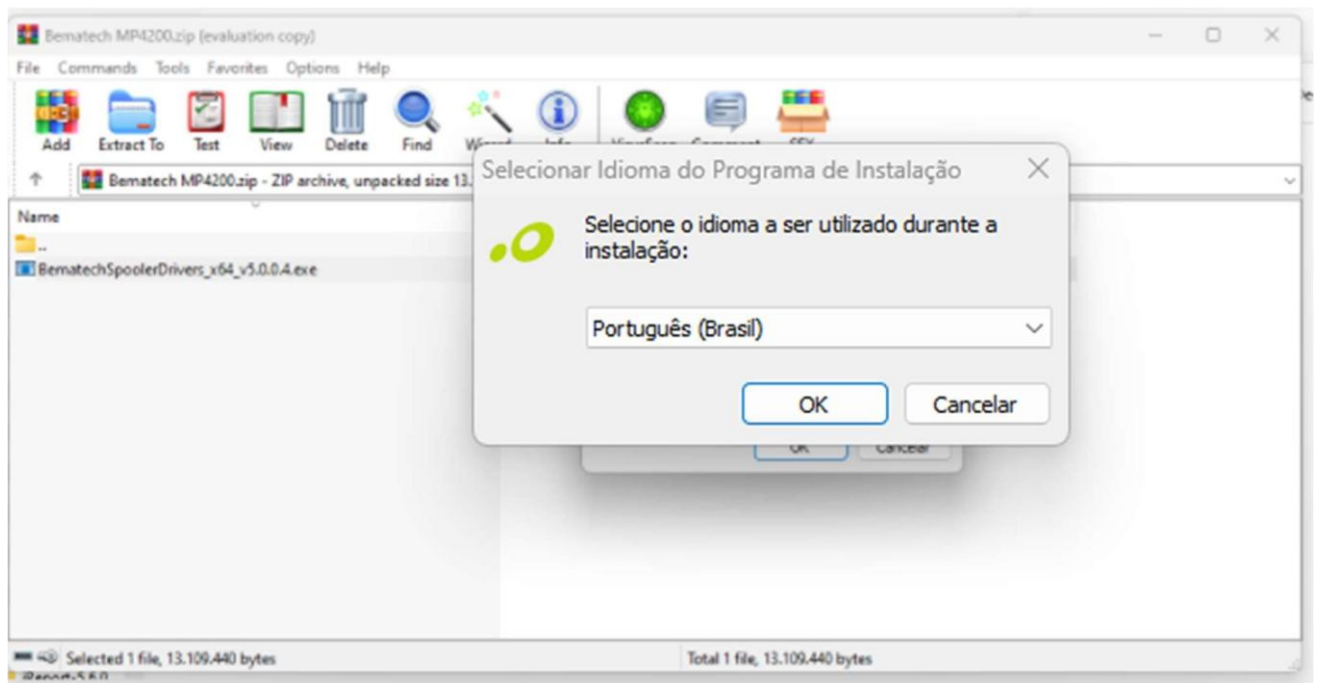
Bematech MP4200.zip (evaluation copy)

File Commands Tools Favorites Options Help

Add Extract To Test View Delete Find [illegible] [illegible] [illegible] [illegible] SFX

Bematech MP4200.zip - ZIP archive, unpacked size 13.

Name

..

BematechSpoolerDrivers_x64_v5.0.0.4.exe

Selecionar Idioma do Programa de Instalação

Selecione o idioma a ser utilizado durante a instalação:

Português (Brasil)

OK Cancelar

OK Cancelar

Selected 1 file, 13.109.440 bytes

Total 1 file, 13.109.440 bytes